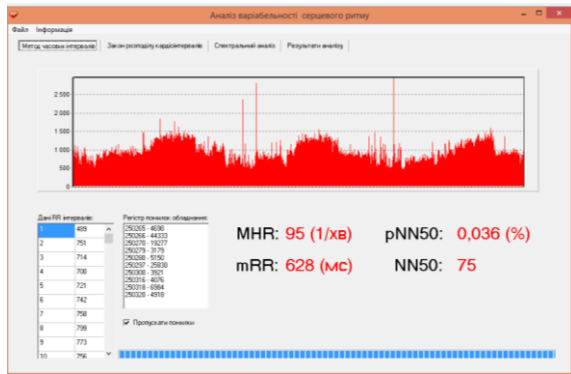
Аналіз варіабельності серцевого ритму

Файл Інформація

Метод часових інтервалів | Закон розподілу кардіоінтервалів | Спектральний аналіз | Результати аналізу

2 500
2 000
1 500
1 000
500
0

Дані RR інтервалів

| | |
|---|---|
| 1 | 489 |
| 2 | 751 |
| 3 | 714 |
| 4 | 708 |
| 5 | 721 |
| 6 | 742 |
| 7 | 758 |
| 8 | 799 |
| 9 | 773 |
| 10 | 756 |

Регістр помилок обладнання
250265 - 4698
250266 - 44333
250270 - 19277
250279 - 3179
250288 - 5150
250297 - 25838
250308 - 3921
250316 - 4076
250318 - 6984
250320 - 4918

Пропускати помилки

MHR: 95 (1/хв)
pNN50: 0,036 (%)
mRR: 628 (мс)
NN50: 75